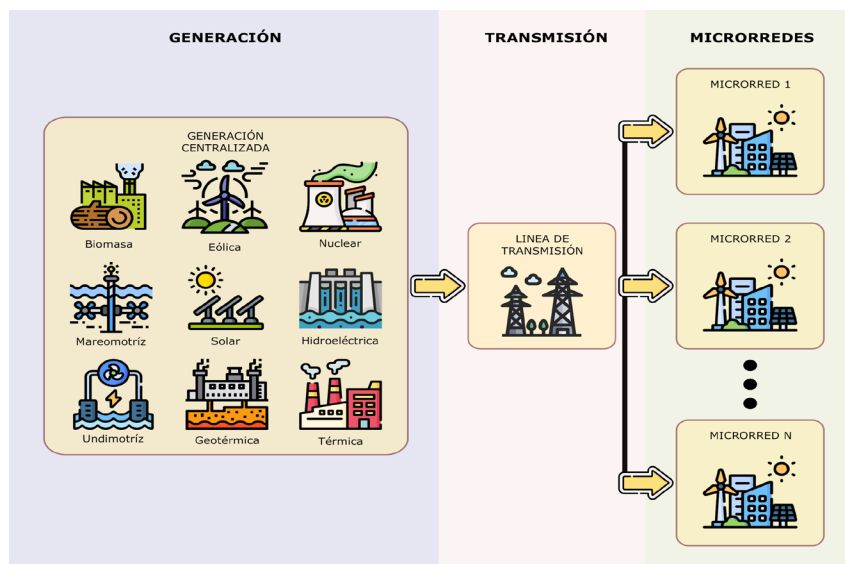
GENERACIÓN

GENERACIÓN CENTRALIZADA

Biomasa

Eólica

Nuclear

Mareomotríz

Solar

Hidroeléctrica

Undimotríz

Geotérmica

Térmica

TRANSMISIÓN

LINEA DE TRANSMISIÓN

MICRORREDES

MICRORRED 1

MICRORRED 2

MICRORRED N